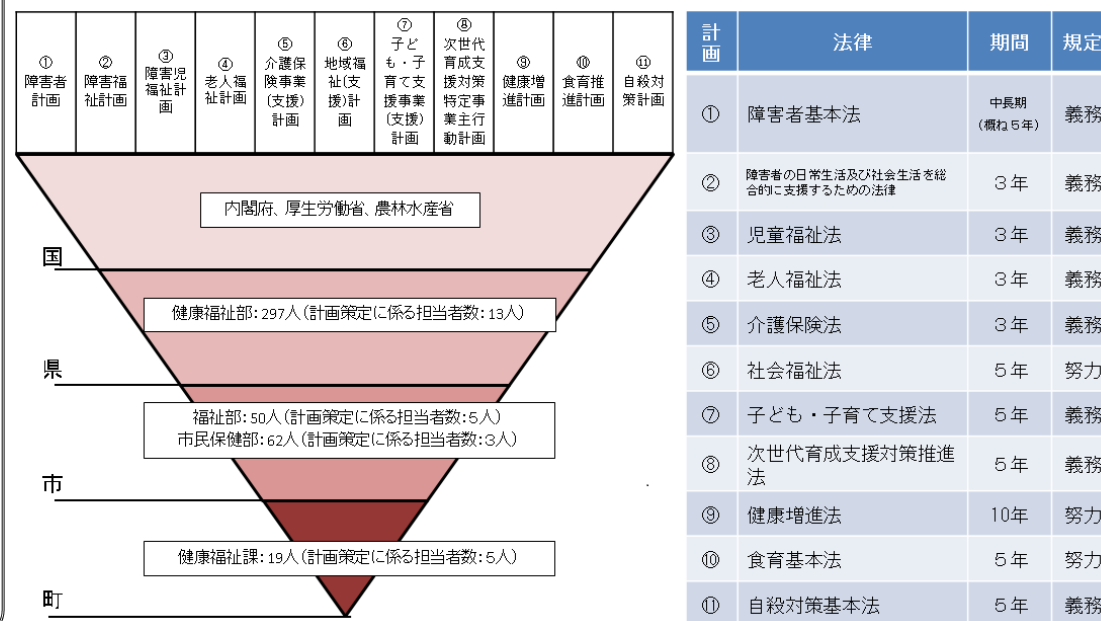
| ① 障害者計画 | ② 障害福祉計画 | ③ 障害児福祉計画 | ④ 老人福祉計画 | ⑤ 介護保険事業(支援)計画 | ⑥ 地域福祉(支援)計画 | ⑦ 子ども・子育て支援事業(支援)計画 | ⑧ 次世代育成支援対策特定事業主行動計画 | ⑨ 健康増進計画 | ⑩ 食育推進計画 | ⑪ 自殺対策計画 |
|---|---|---|---|---|---|---|---|---|---|---|

内閣府、厚生労働省、農林水産省

国

健康福祉部：297人（計画策定に係る担当者数：13人）

県

福祉部：50人（計画策定に係る担当者数：5人）
市民保健部：62人（計画策定に係る担当者数：3人）

市

健康福祉課：19人（計画策定に係る担当者数：5人）

町

| 計画 | 法律 | 期間 | 規定 |
|---|---|---|---|
| ① | 障害者基本法 | 中長期（概ね5年） | 義務 |
| ② | 障害者の日常生活及び社会生活を総合的に支援するための法律 | 3年 | 義務 |
| ③ | 児童福祉法 | 3年 | 義務 |
| ④ | 老人福祉法 | 3年 | 義務 |
| ⑤ | 介護保険法 | 3年 | 義務 |
| ⑥ | 社会福祉法 | 5年 | 努力 |
| ⑦ | 子ども・子育て支援法 | 5年 | 義務 |
| ⑧ | 次世代育成支援対策推進法 | 5年 | 義務 |
| ⑨ | 健康増進法 | 10年 | 努力 |
| ⑩ | 食育基本法 | 5年 | 努力 |
| ⑪ | 自殺対策基本法 | 5年 | 義務 |